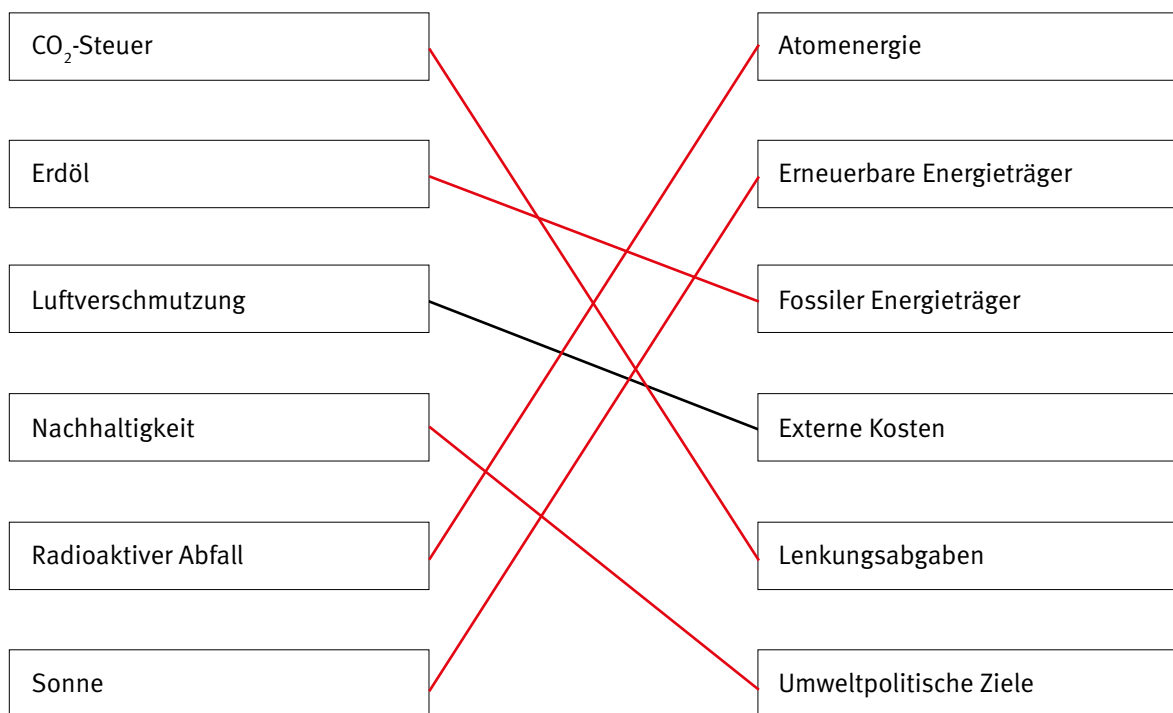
$CO_2$-Steuer

Erdöl

Luftverschmutzung

Nachhaltigkeit

Radioaktiver Abfall

Sonne

Atomenergie

Erneuerbare Energieträger

Fossiler Energieträger

Externe Kosten

Lenkungsabgaben

Umweltpolitische Ziele